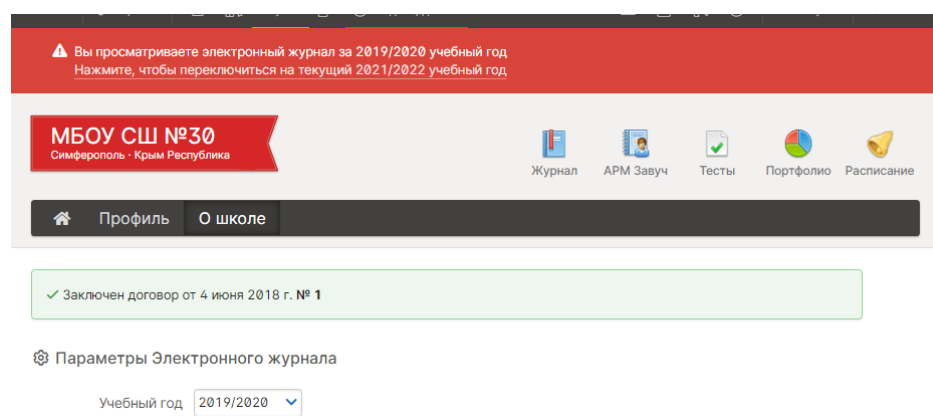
Вы просматриваете электронный журнал за 2019/2020 учебный год
Нажмите, чтобы переключиться на текущий 2021/2022 учебный год

МБОУ СШ №30
Симферополь · Крым Республика

Журнал АРМ Завуч Тесты Портфолио Расписание

Профиль О школе

✓ Заключен договор от 4 июня 2018 г. № 1

Параметры Электронного журнала

Учебный год 2019/2020